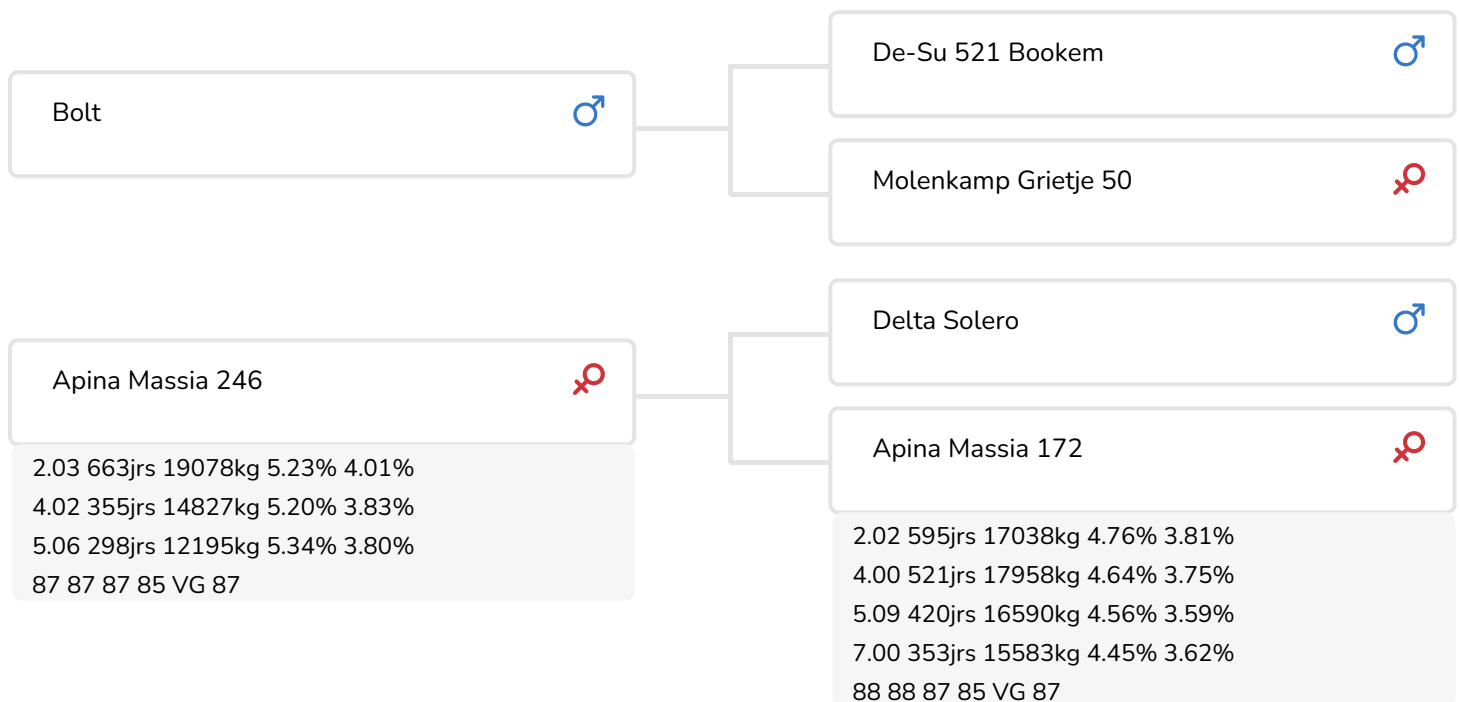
Bolt ♂

De-Su 521 Bookem ♂

Molenkamp Grietje 50 ♀

Apina Massia 246 ♀

2.03 663jrs 19078kg 5.23% 4.01%
4.02 355jrs 14827kg 5.20% 3.83%
5.06 298jrs 12195kg 5.34% 3.80%
87 87 87 85 VG 87

Delta Solero ♂

Apina Massia 172 ♀

2.02 595jrs 17038kg 4.76% 3.81%
4.00 521jrs 17958kg 4.64% 3.75%
5.09 420jrs 16590kg 4.56% 3.59%
7.00 353jrs 15583kg 4.45% 3.62%
88 88 87 85 VG 87